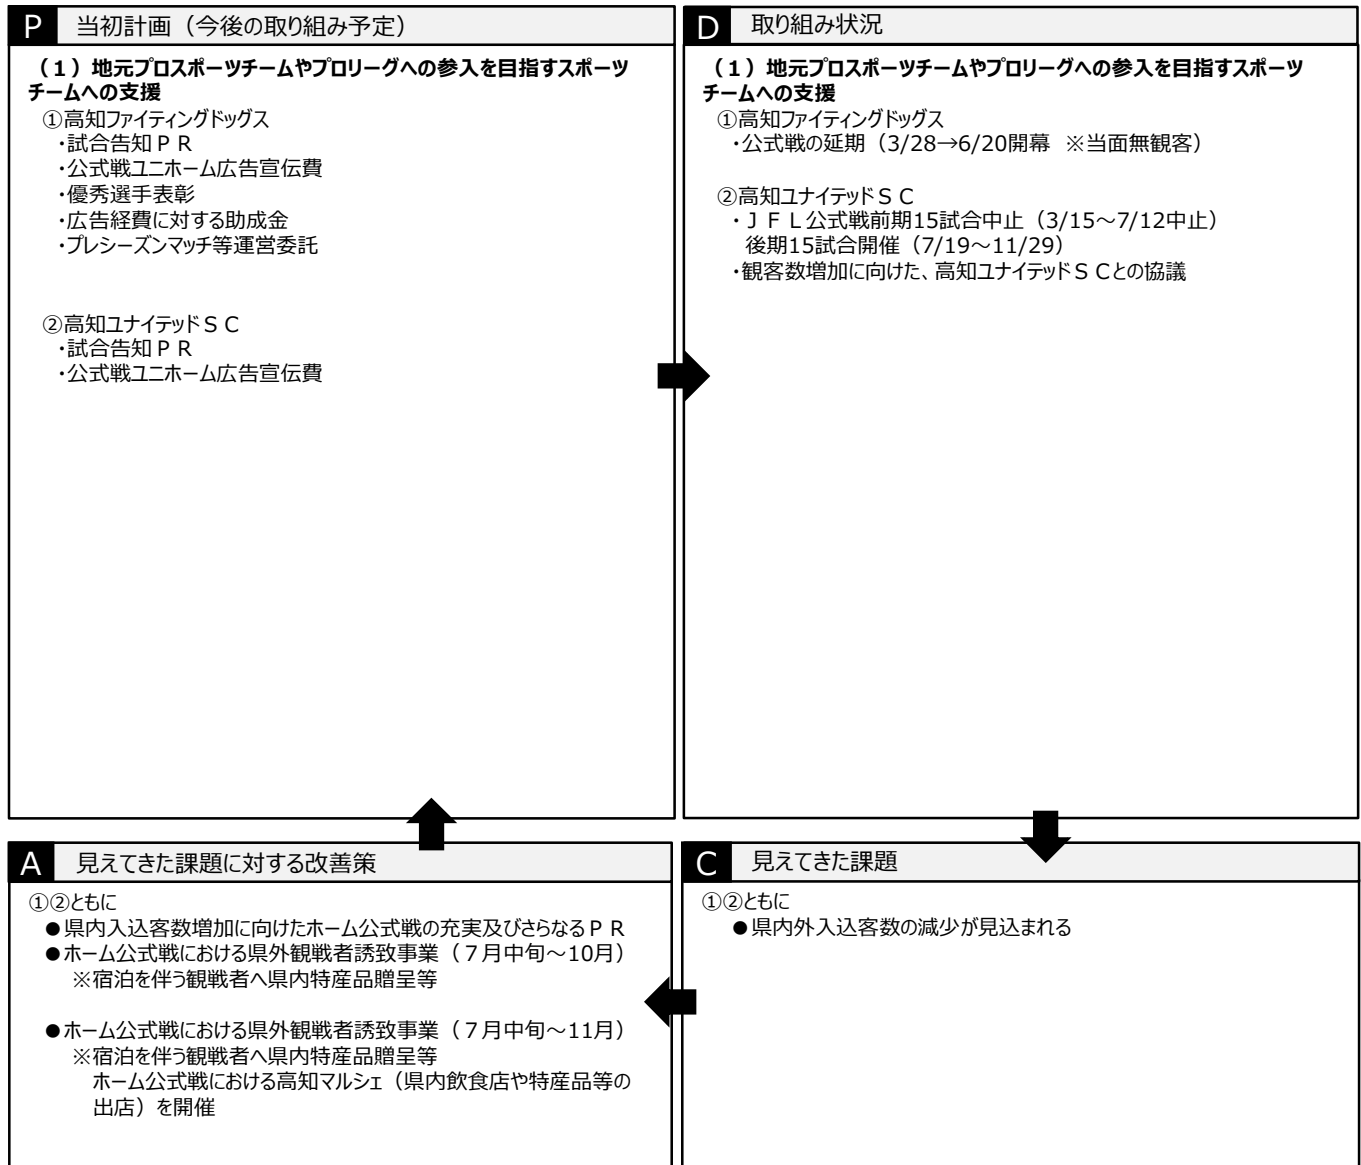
P 当初計画（今後の取り組み予定）

（１）地元プロスポーツチームやプロリーグへの参入を目指すスポーツチームへの支援
①高知ファイティングドッグス
・試合告知ＰＲ
・公式戦ユニホーム広告宣伝費
・優秀選手表彰
・広告経費に対する助成金
・プレシーズンマッチ等運営委託

②高知ユナイテッドＳＣ
・試合告知ＰＲ
・公式戦ユニホーム広告宣伝費

D 取り組み状況

（１）地元プロスポーツチームやプロリーグへの参入を目指すスポーツチームへの支援
①高知ファイティングドッグス
・公式戦の延期（3/28→6/20開幕 ※当面無観客）

②高知ユナイテッドＳＣ
・ＪＦＬ公式戦前期15試合中止（3/15～7/12中止）
後期15試合開催（7/19～11/29）
・観客数増加に向けた、高知ユナイテッドＳＣとの協議

A 見えてきた課題に対する改善策

①②ともに
●県内入込客数増加に向けたホーム公式戦の充実及びさらなるＰＲ
●ホーム公式戦における県外観戦者誘致事業（７月中旬～10月）
※宿泊を伴う観戦者へ県内特産品贈呈等

●ホーム公式戦における県外観戦者誘致事業（７月中旬～11月）
※宿泊を伴う観戦者へ県内特産品贈呈等
ホーム公式戦における高知マルシェ（県内飲食店や特産品等の出店）を開催

C 見えてきた課題

①②ともに
●県内外入込客数の減少が見込まれる